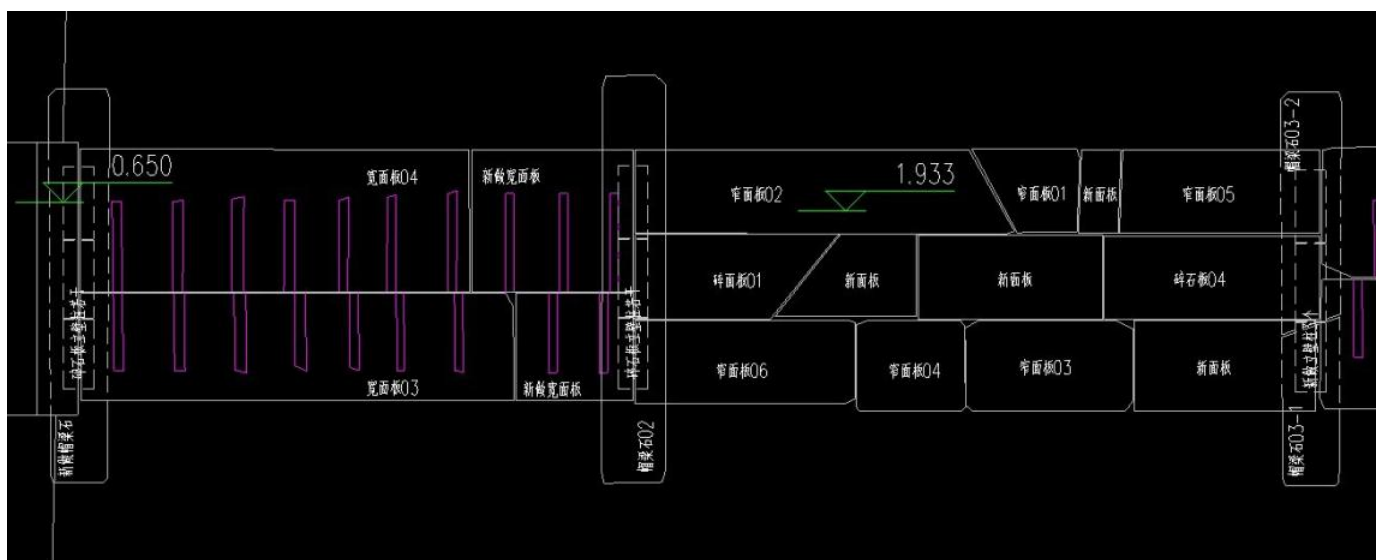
0.650

宽面板04

新做宽面板

窄面板02

1.933

窄面板01

新面板

窄面板05

帽梁石03-2

碎面板01

新面板

新面板

碎石板04

碎石板立柱结构

碎石板立柱结构

窄面板06

窄面板04

窄面板03

新面板

宽面板03

新做宽面板

新做帽梁石

帽梁石02

帽梁石03-1

基础立柱结构